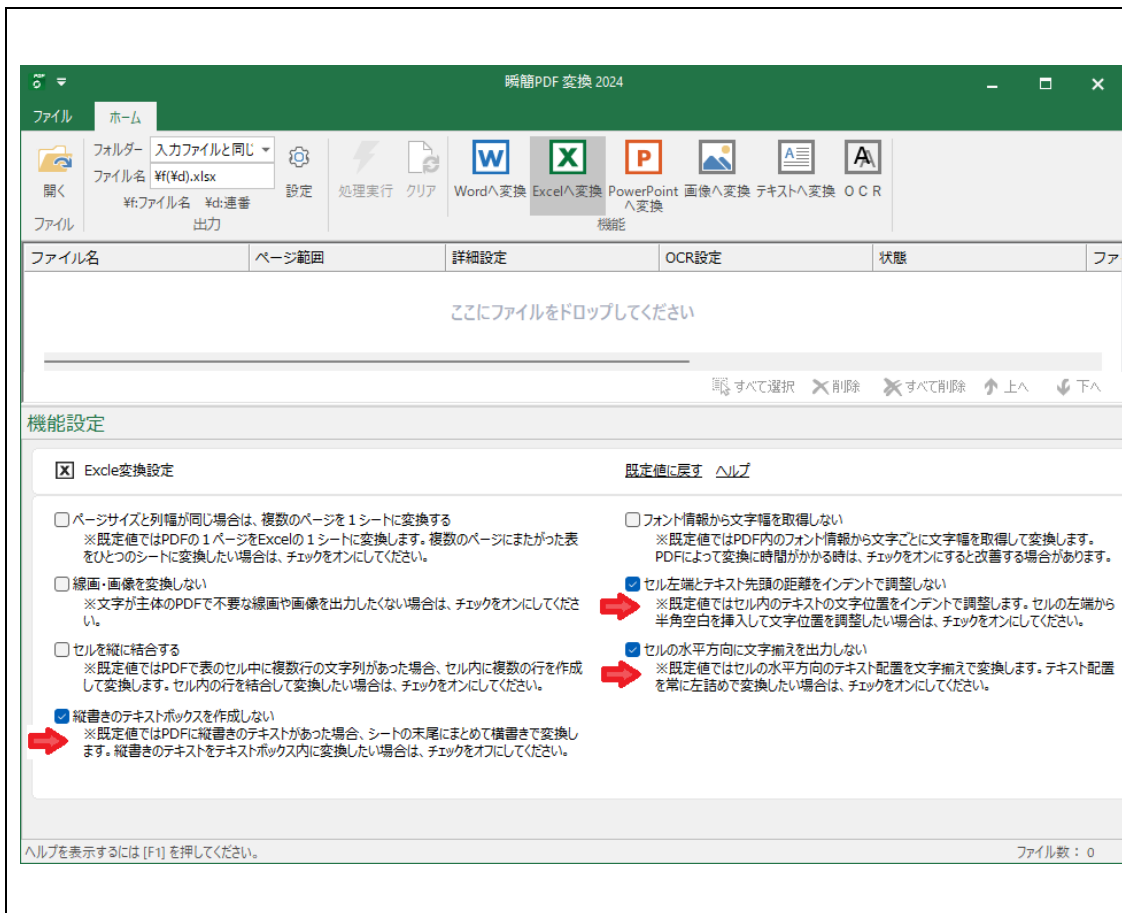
瞬簡PDF 変換 2024

ファイル ホーム

フォルダー 入力ファイルと同じ
ファイル名 ¥f(¥d).xlsx
¥f:ファイル名 ¥d:連番
開く 設定 処理実行 クリア Wordへ変換 Excelへ変換 PowerPointへ変換 画像へ変換 テキストへ変換 OCR
ファイル 出力 機能

| ファイル名 | ページ範囲 | 詳細設定 | OCR設定 | 状態 | ファ |
|---|---|---|---|---|---|

ここにファイルをドロップしてください

すべて選択 削除 すべて削除 上へ 下へ

機能設定

Excle変換設定

既定値に戻す ヘルプ

ページサイズと列幅が同じ場合は、複数のページを１シートに変換する
※既定値ではPDFの１ページをExcelの１シートに変換します。複数のページにまたがった表をひとつのシートに変換したい場合は、チェックをオンにしてください。

線画・画像を変換しない
※文字が主体のPDFで不要な線画や画像を出力したくない場合は、チェックをオンにしてください。

セルを縦に結合する
※既定値ではPDFで表のセル中に複数行の文字列があった場合、セル内に複数の行を作成して変換します。セル内の行を結合して変換したい場合は、チェックをオンにしてください。

縦書きのテキストボックスを作成しない
※既定値ではPDFに縦書きのテキストがあった場合、シートの末尾にまとめて横書きで変換します。縦書きのテキストをテキストボックス内に変換したい場合は、チェックをオフにしてください。

フォント情報から文字幅を取得しない
※既定値ではPDF内のフォント情報から文字ごとに文字幅を取得して変換します。PDFによって変換に時間がかかる時は、チェックをオンにすると改善する場合があります。

セル左端とテキスト先頭の距離をインデントで調整しない
※既定値ではセル内のテキストの文字位置をインデントで調整します。セルの左端から半角空白を挿入して文字位置を調整したい場合は、チェックをオンにしてください。

セルの水平方向に文字揃えを出力しない
※既定値ではセルの水平方向のテキスト配置を文字揃えで変換します。テキスト配置を常に左詰めで変換したい場合は、チェックをオンにしてください。

ヘルプを表示するには [F1] を押してください。 ファイル数：0